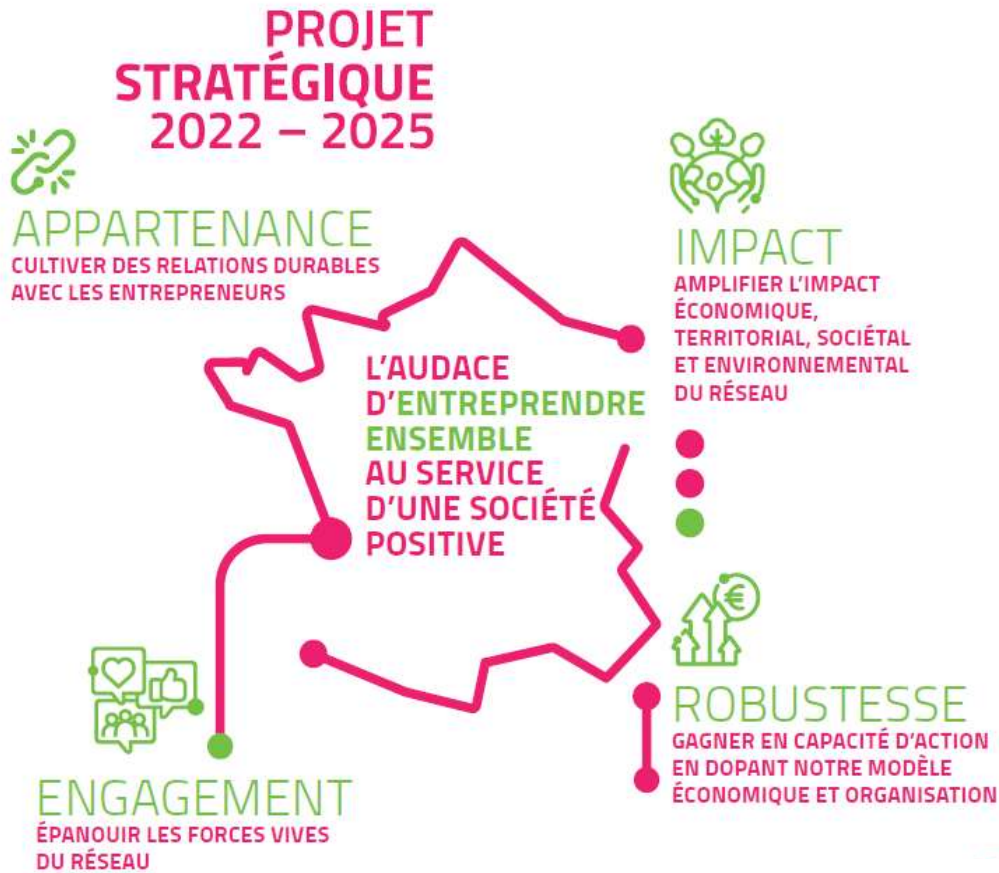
PROJET STRATÉGIQUE 2022 – 2025

APPARTENANCE
CULTIVER DES RELATIONS DURABLES AVEC LES ENTREPRENEURS

IMPACT
AMPLIFIER L'IMPACT ÉCONOMIQUE, TERRITORIAL, SOCIÉTAL ET ENVIRONNEMENTAL DU RÉSEAU

L'AUDACE D'ENTREPRENDRE ENSEMBLE AU SERVICE D'UNE SOCIÉTÉ POSITIVE

ROBUSTESSE
GAGNER EN CAPACITÉ D'ACTION EN DOPANT NOTRE MODÈLE ÉCONOMIQUE ET ORGANISATION

ENGAGEMENT
ÉPANOUIR LES FORCES VIVES DU RÉSEAU